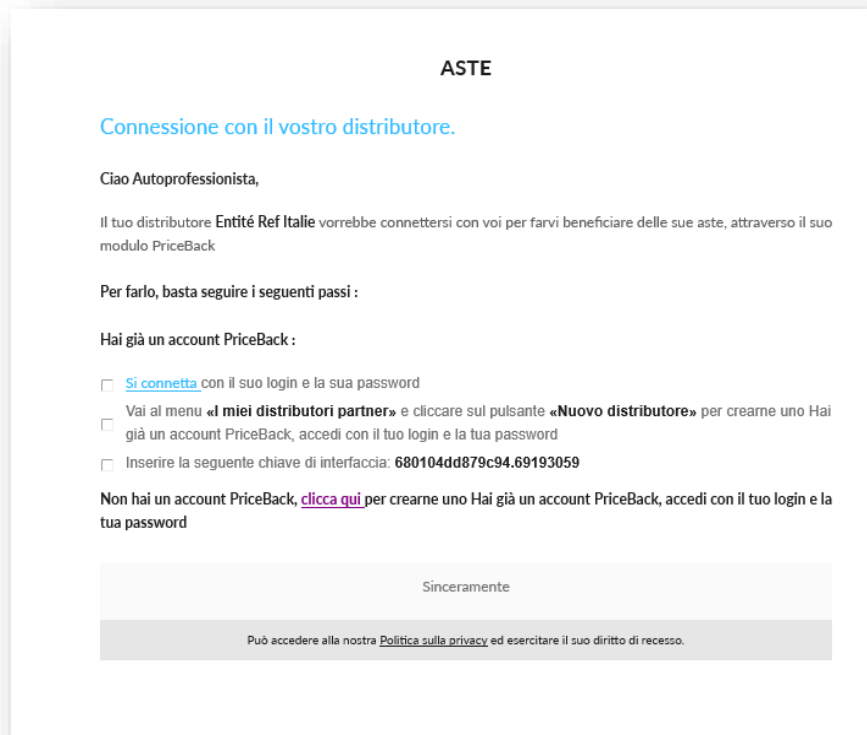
ASTE

Connessione con il vostro distributore.

Ciao Autoprofessionista,

Il tuo distributore Entité Ref Italie vorrebbe connettersi con voi per farvi beneficiare delle sue aste, attraverso il suo modulo PriceBack

Per farlo, basta seguire i seguenti passi :

Hai già un account PriceBack :

Si connetta con il suo login e la sua password

Vai al menu «I miei distributori partner» e cliccare sul pulsante «Nuovo distributore» per crearne uno Hai già un account PriceBack, accedi con il tuo login e la tua password

Inserire la seguente chiave di interfaccia: 680104dd879c94.69193059

Non hai un account PriceBack, clicca qui per crearne uno Hai già un account PriceBack, accedi con il tuo login e la tua password

Sinceramente

Può accedere alla nostra Politica sulla privacy ed esercitare il suo diritto di recesso.